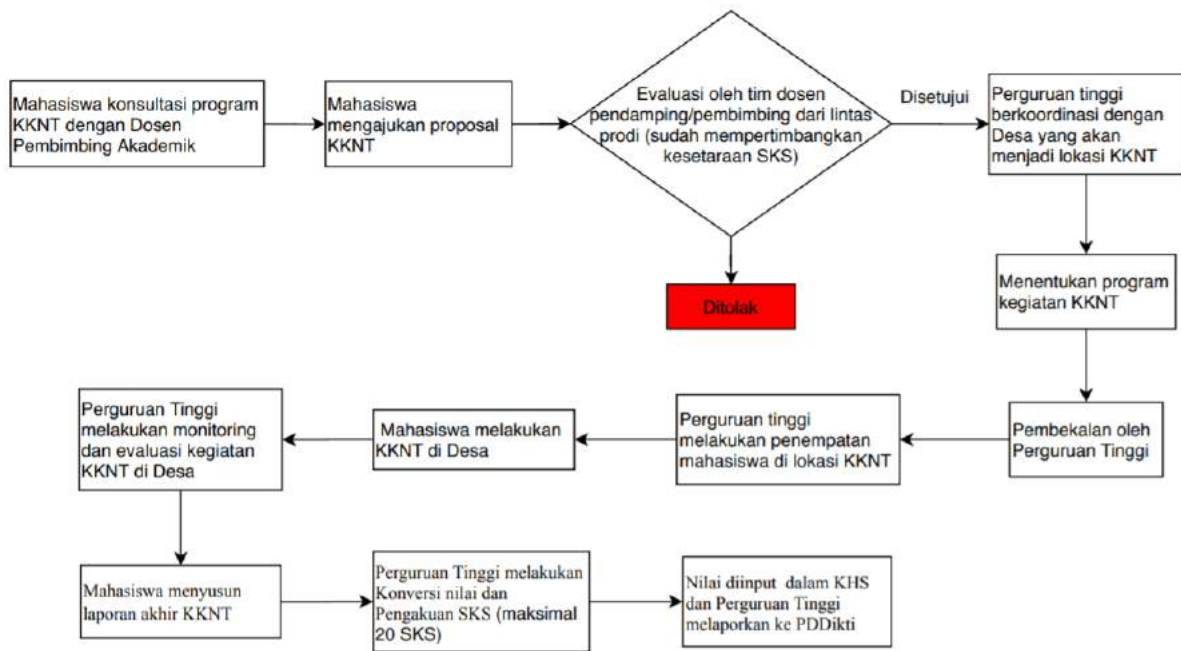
Mahasiswa konsultasi program KKNT dengan Dosen Pembimbing Akademik

Mahasiswa mengajukan proposal KKNT

Evaluasi oleh tim dosen pendamping/pembimbing dari lintas prodi (sudah mempertimbangkan kesetaraan SKS)

Disetujui

Perguruan tinggi berkoordinasi dengan Desa yang akan menjadi lokasi KKNT

Ditolak

Menentukan program kegiatan KKNT

Pembekalan oleh Perguruan Tinggi

Perguruan tinggi melakukan penempatan mahasiswa di lokasi KKNT

Mahasiswa melakukan KKNT di Desa

Perguruan Tinggi melakukan monitoring dan evaluasi kegiatan KKNT di Desa

Mahasiswa menyusun laporan akhir KKNT

Perguruan Tinggi melakukan Konversi nilai dan Pengakuan SKS (maksimal 20 SKS)

Nilai diinput dalam KHS dan Perguruan Tinggi melaporkan ke PDDikti